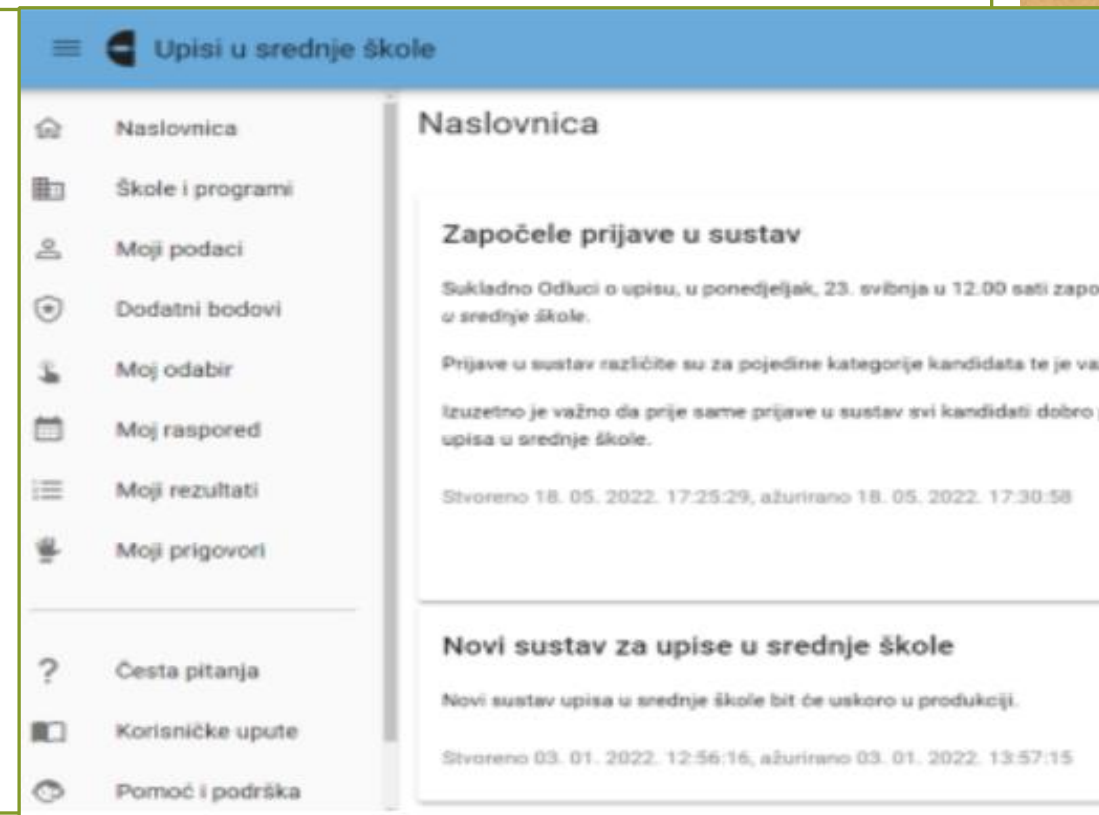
Upisi u srednje škole

Naslovnica
Škole i programi
Moji podaci
Dodatni bodovi
Moj odabir
Moj raspored
Moji rezultati
Moji prigovori

Česta pitanja
Korisničke upute
Pomoć i podrška

Naslovnica

Započele prijave u sustav

Sukladno Odluci o upisu, u ponedjeljak, 23. svibnja u 12.00 sati zapo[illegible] u srednje škole.

Prijave u sustav različite su za pojedine kategorije kandidata te je va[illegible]

Izuzetno je važno da prije same prijave u sustav svi kandidati dobro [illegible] upisa u srednje škole.

Stvoreno 18. 05. 2022. 17:25:29, ažurirano 18. 05. 2022. 17:30:58

Novi sustav za upise u srednje škole

Novi sustav upisa u srednje škole bit će uskoro u produkciji.

Stvoreno 03. 01. 2022. 12:56:16, ažurirano 03. 01. 2022. 13:57:15